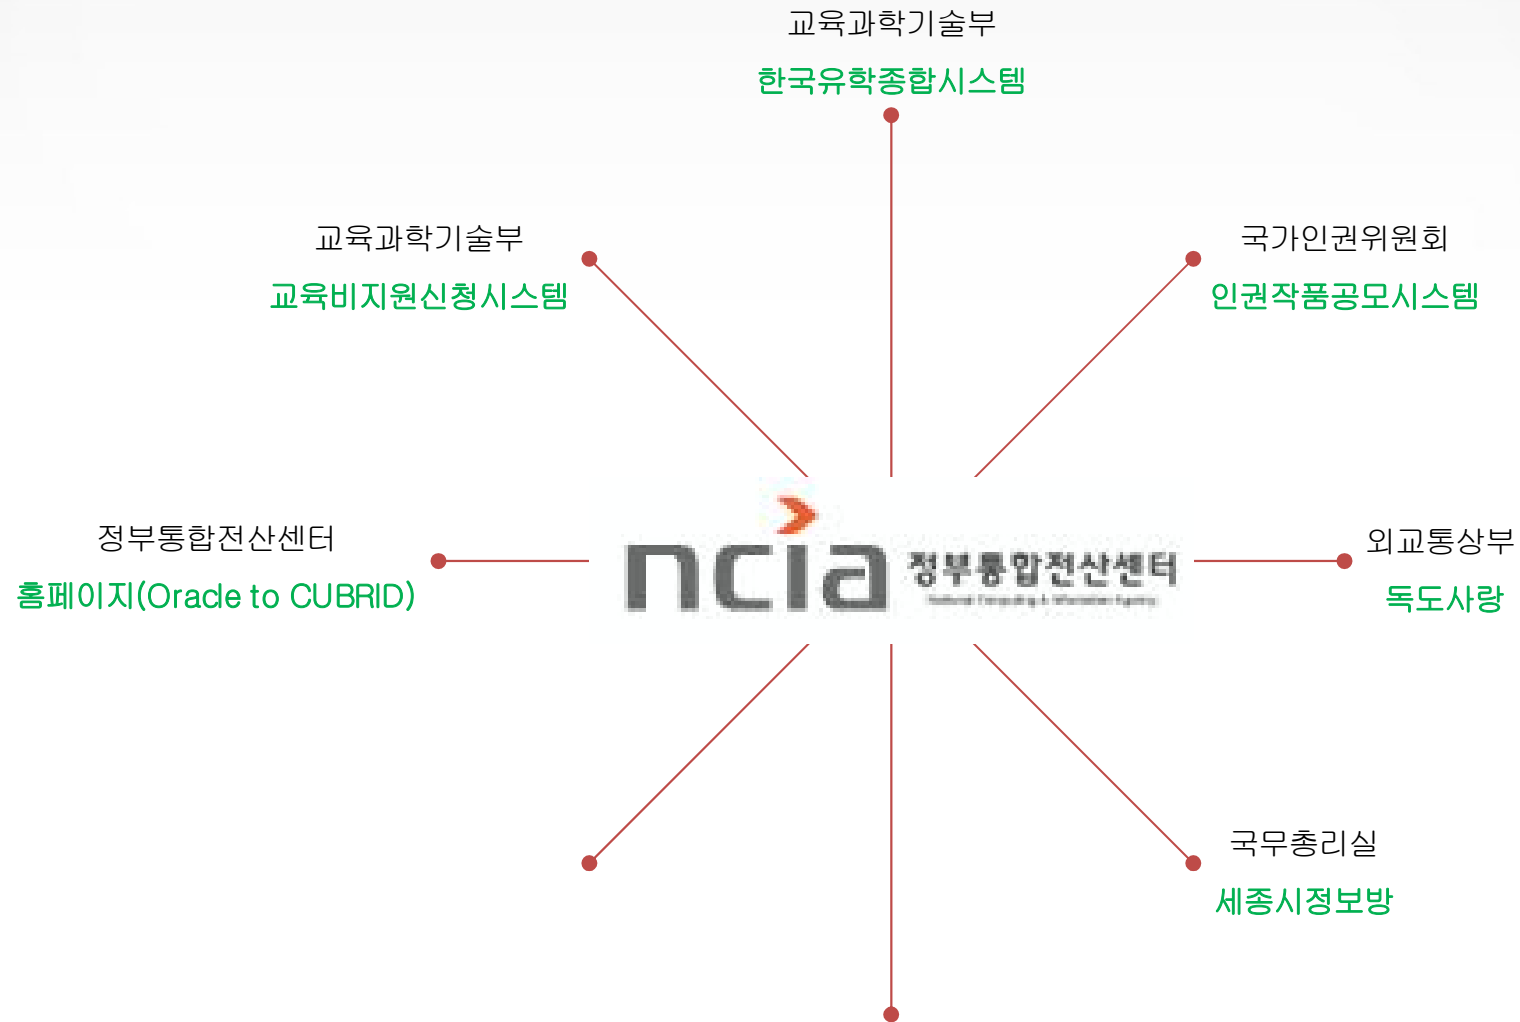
교육과학기술부
한국유학종합시스템

교육과학기술부
교육비지원신청시스템

국가인권위원회
인권작품공모시스템

정부통합전산센터
홈페이지(Oracle to CUBRID)

ncia 정부통합전산센터
National Computing & Information Agency

외교통상부
독도사랑

국무총리실
세종시정보방